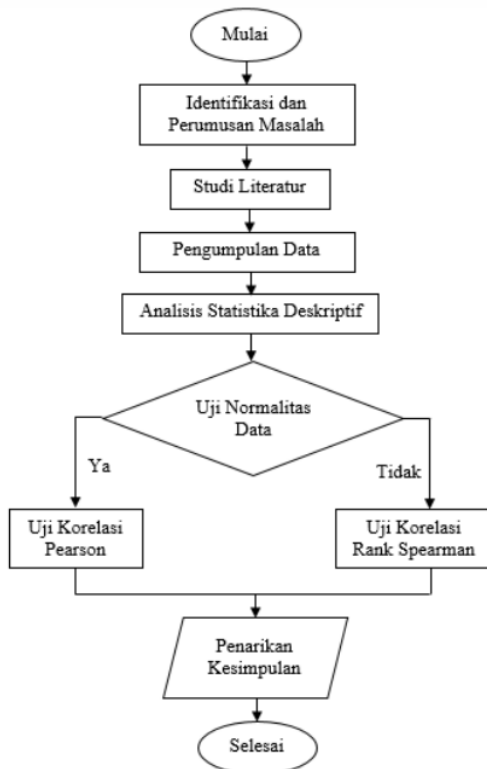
Mulai

Identifikasi dan Perumusan Masalah

Studi Literatur

Pengumpulan Data

Analisis Statistika Deskriptif

Uji Normalitas Data

Ya

Tidak

Uji Korelasi Pearson

Uji Korelasi Rank Spearman

Penarikan Kesimpulan

Selesai